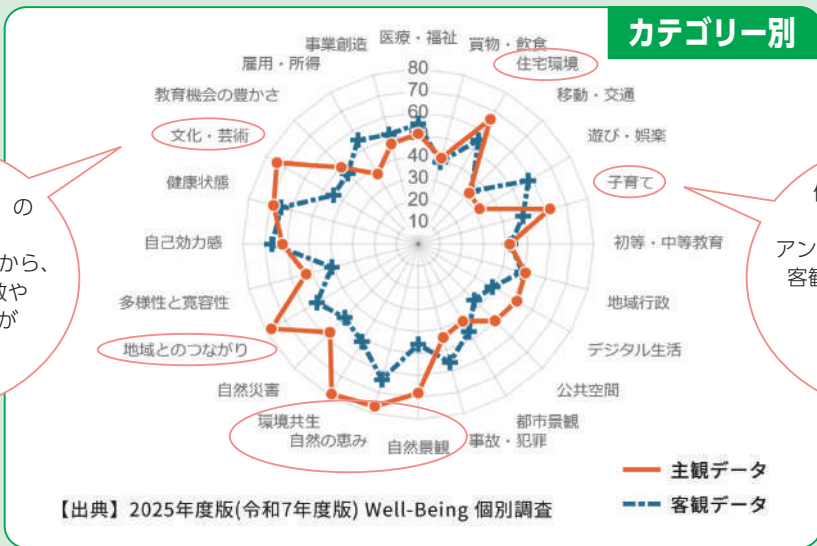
カテゴリー別

医療・福祉
買物・飲食
住宅環境
移動・交通
遊び・娯楽
子育て
初等・中等教育
地域行政
デジタル生活
公共空間
都市景観
事故・犯罪
自然景観
自然の恵み
環境共生
自然災害
地域とのつながり
多様性と寛容性
自己効力感
健康状態
文化・芸術
教育機会の豊かさ
雇用・所得
事業創造

80
70
60
50
40
30
20
10

の
から、
や
が

アン
客観

主観データ
客観データ

【出典】2025年度版(令和7年度版) Well-Being 個別調査